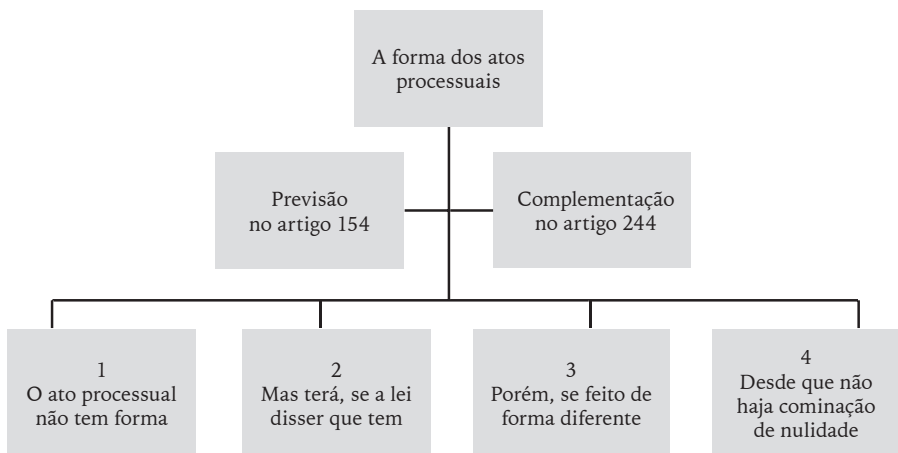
A forma dos atos processuais

Previsão no artigo 154

Complementação no artigo 244

1
O ato processual não tem forma

2
Mas terá, se a lei disser que tem

3
Porém, se feito de forma diferente

4
Desde que não haja cominação de nulidade